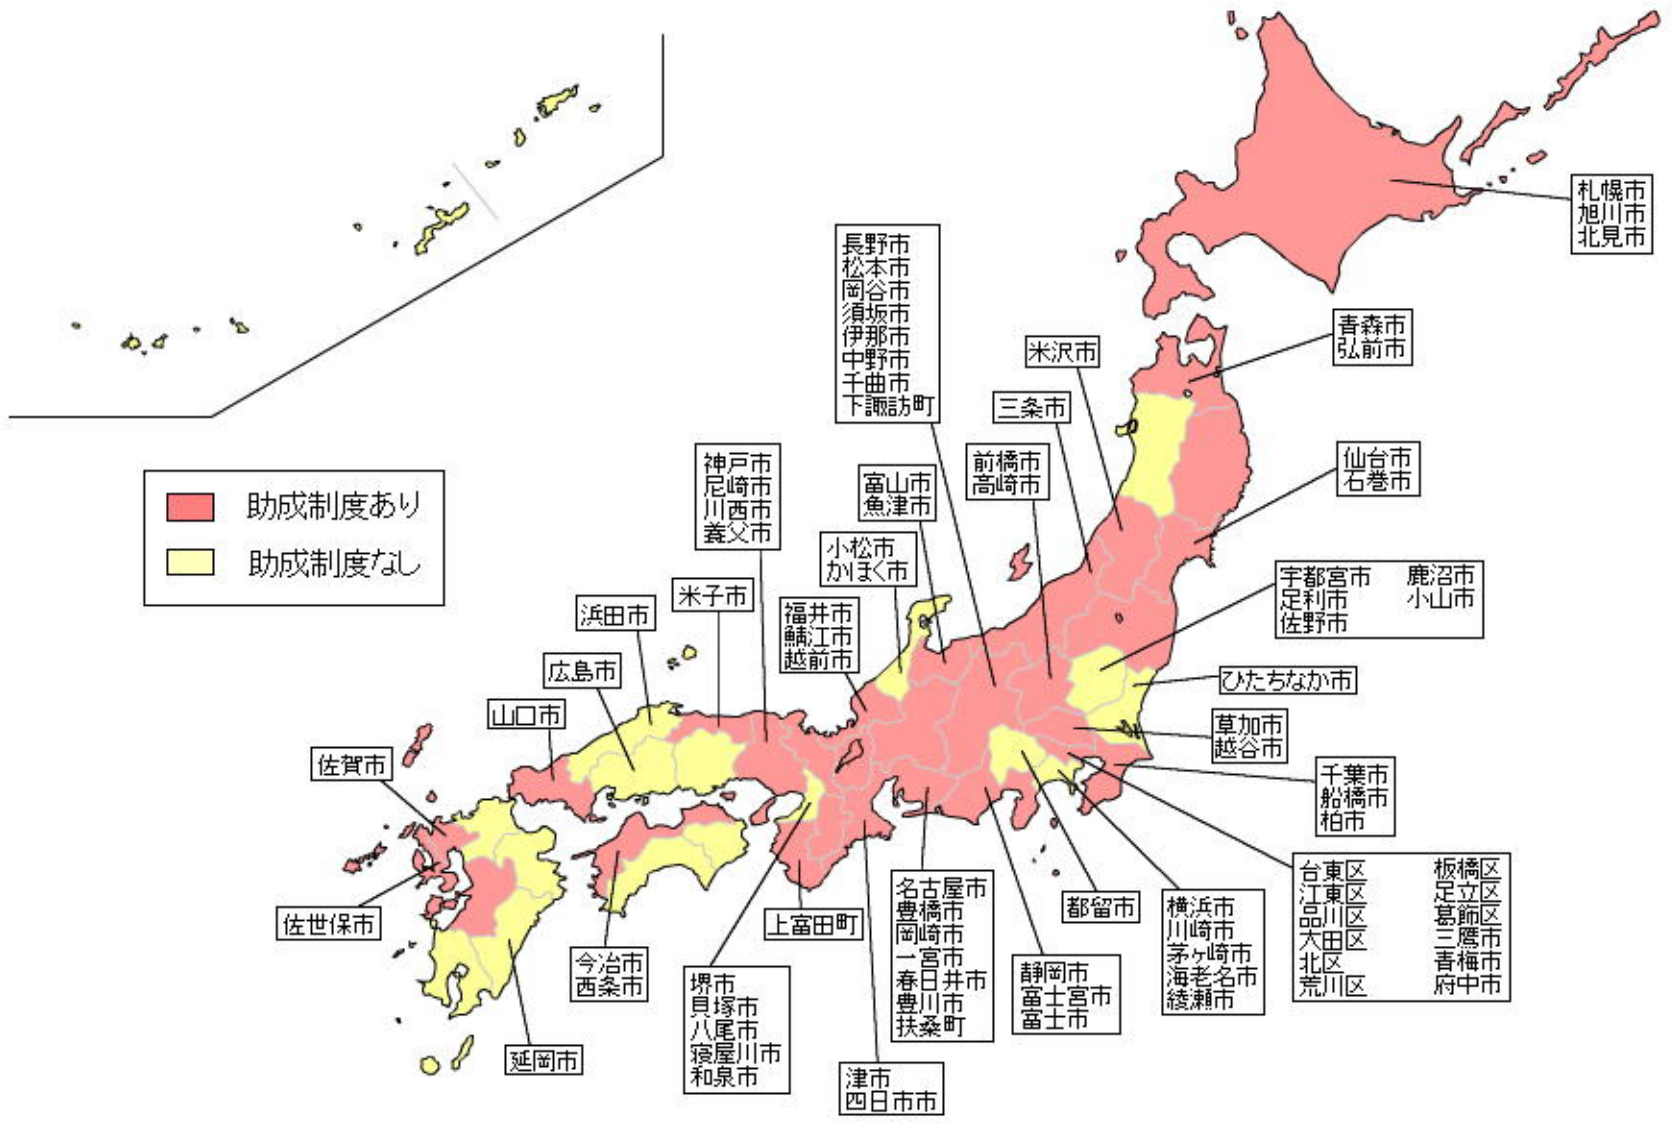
助成制度あり
助成制度なし

札幌市
旭川市
北見市

青森市
弘前市

米沢市

三条市

長野市
松本市
岡谷市
須坂市
伊那市
中野市
千曲市
下諏訪町

仙台市
石巻市

前橋市
高崎市

富山市
魚津市

神戸市
尼崎市
川西市
養父市

小松市
かほく市

宇都宮市
足利市
佐野市
鹿沼市
小山市

米子市

浜田市

福井市
鯖江市
越前市

ひたちなか市

広島市

山口市

草加市
越谷市

佐賀市

千葉市
船橋市
柏市

台東区
江東区
品川区
大田区
北区
荒川区
板橋区
足立区
葛飾区
三鷹市
青梅市
府中市

佐世保市

上富田町

名古屋市
豊橋市
岡崎市
一宮市
春日井市
豊川市
扶桑町

都留市

横浜市
川崎市
茅ヶ崎市
海老名市
綾瀬市

今治市
西条市

堺市
貝塚市
八尾市
寝屋川市
和泉市

静岡市
富士宮市
富士市

延岡市

津市
四日市市